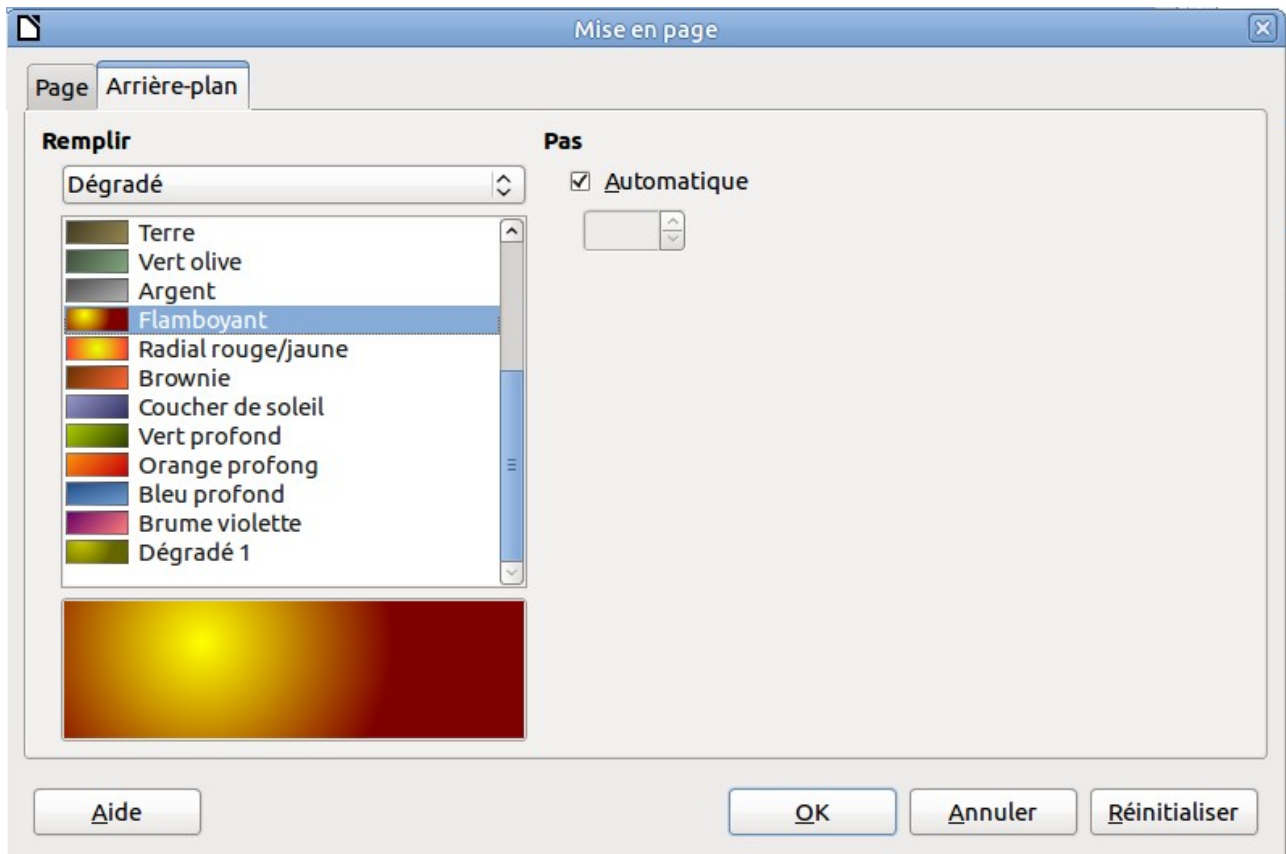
Mise en page

Page
Arrière-plan

Remplir

Dégradé

Terre
Vert olive
Argent
Flamboyant
Radial rouge/jaune
Brownie
Coucher de soleil
Vert profond
Orange profong
Bleu profond
Brume violette
Dégradé 1

Pas

☑ Automatique

Aide
OK
Annuler
Réinitialiser